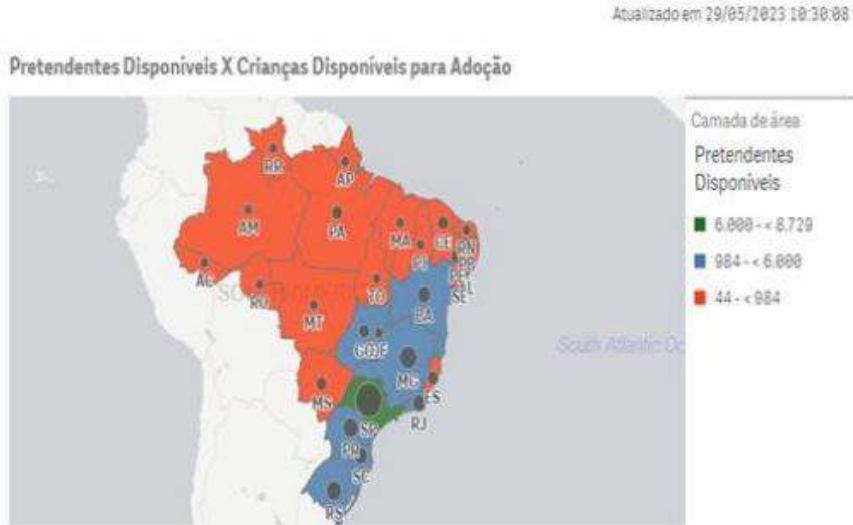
Atualizado em 29/05/2023 10:30:08

Pretendentes Disponíveis X Crianças Disponíveis para Adoção

RR
AP
AM
PA
MA
CE
RN
PB
PE
AL
SE
PI
AC
RO
TO
BA
MT
GO
DF
MG
ES
MS
SP
RJ
PR
SC
RS
SOUTH AMERICA
South Atlantic Oc

Camada de área
Pretendentes Disponíveis
6.000 - < 8.729
984 - < 6.000
44 - < 984